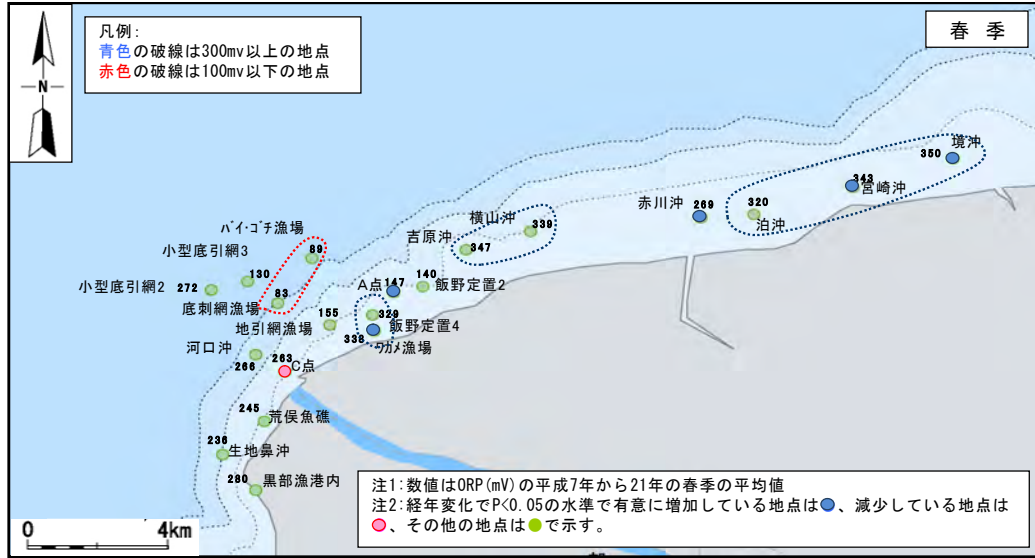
N

凡例：
青色の破線は300mv以上の地点
赤色の破線は100mv以下の地点

春 季

境沖
350
343
宮崎沖
赤川沖
269
320
泊沖
横山沖
339
吉原沖
347
バイ・ゴチ漁場
89
小型底引網3
130
小型底引網2
272
底刺網漁場
83
A点
147
140
飯野定置2
155
329
飯野定置4
338
ワカメ漁場
地引網漁場
河口沖
263
C点
266
245
荒俣魚礁
236
生地鼻沖
280
黒部漁港内

0
4km

注1：数値はORP(mV)の平成7年から21年の春季の平均値
注2：経年変化でP<0.05の水準で有意に増加している地点は●、減少している地点は●、その他の地点は●で示す。